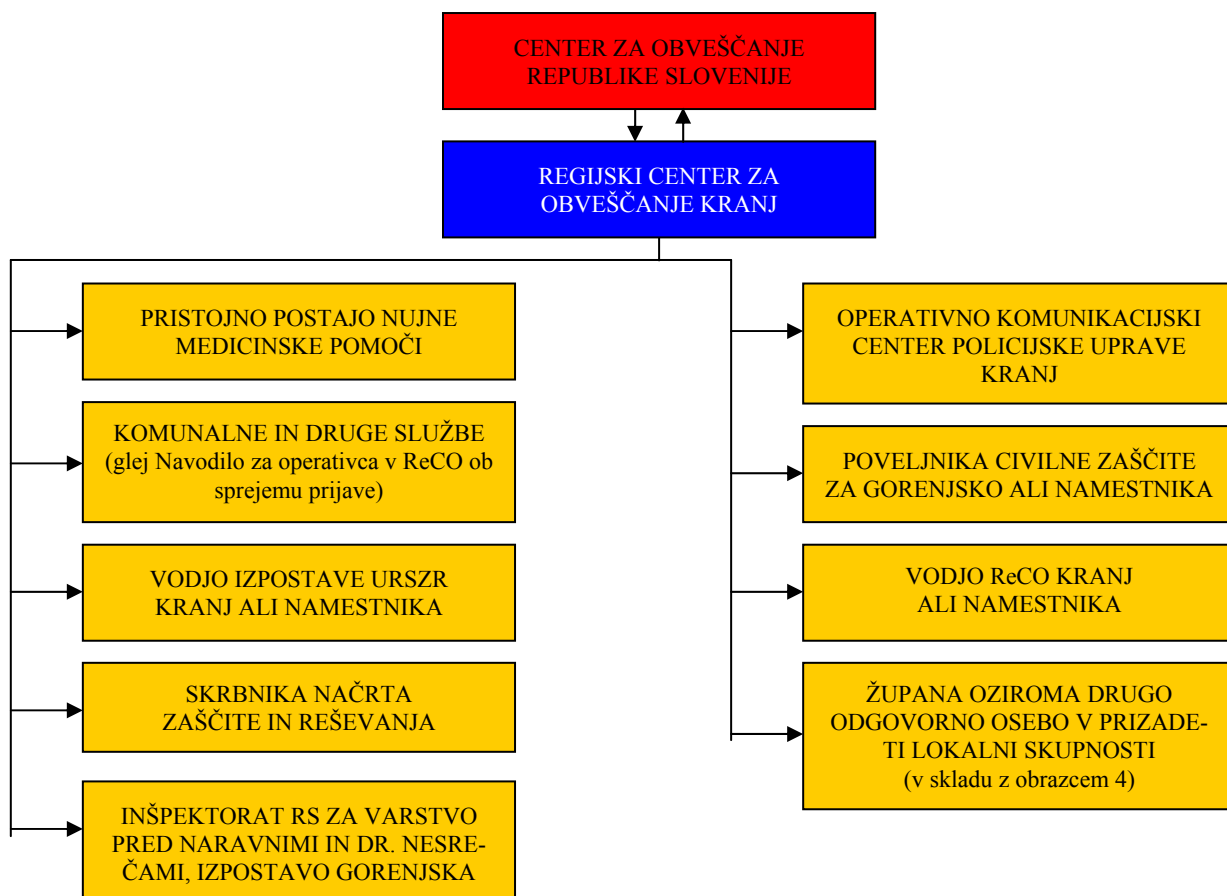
CENTER ZA OBVEŠČANJE REPUBLIKE SLOVENIJE

REGIJSKI CENTER ZA OBVEŠČANJE KRANJ

PRISTOJNO POSTAJO NUJNE MEDICINSKE POMOČI

KOMUNALNE IN DRUGE SLUŽBE (glej Navodilo za operativca v ReCO ob sprejemu prijave)

VODJO IZPOSTAVE URSZR KRANJ ALI NAMESTNIKA

SKRBNIKA NAČRTA ZAŠČITE IN REŠEVANJA

INŠPEKTORAT RS ZA VARSTVO PRED NARAVNIMI IN DR. NESREČAMI, IZPOSTAVO GORENJSKA

OPERATIVNO KOMUNIKACIJSKI CENTER POLICIJSKE UPRAVE KRANJ

POVELJNIKA CIVILNE ZAŠČITE ZA GORENJSKO ALI NAMESTNIKA

VODJO ReCO KRANJ ALI NAMESTNIKA

ŽUPANA OZIROMA DRUGO ODGOVORNO OSEBO V PRIZADETI LOKALNI SKUPNOSTI (v skladu z obrazcem 4)